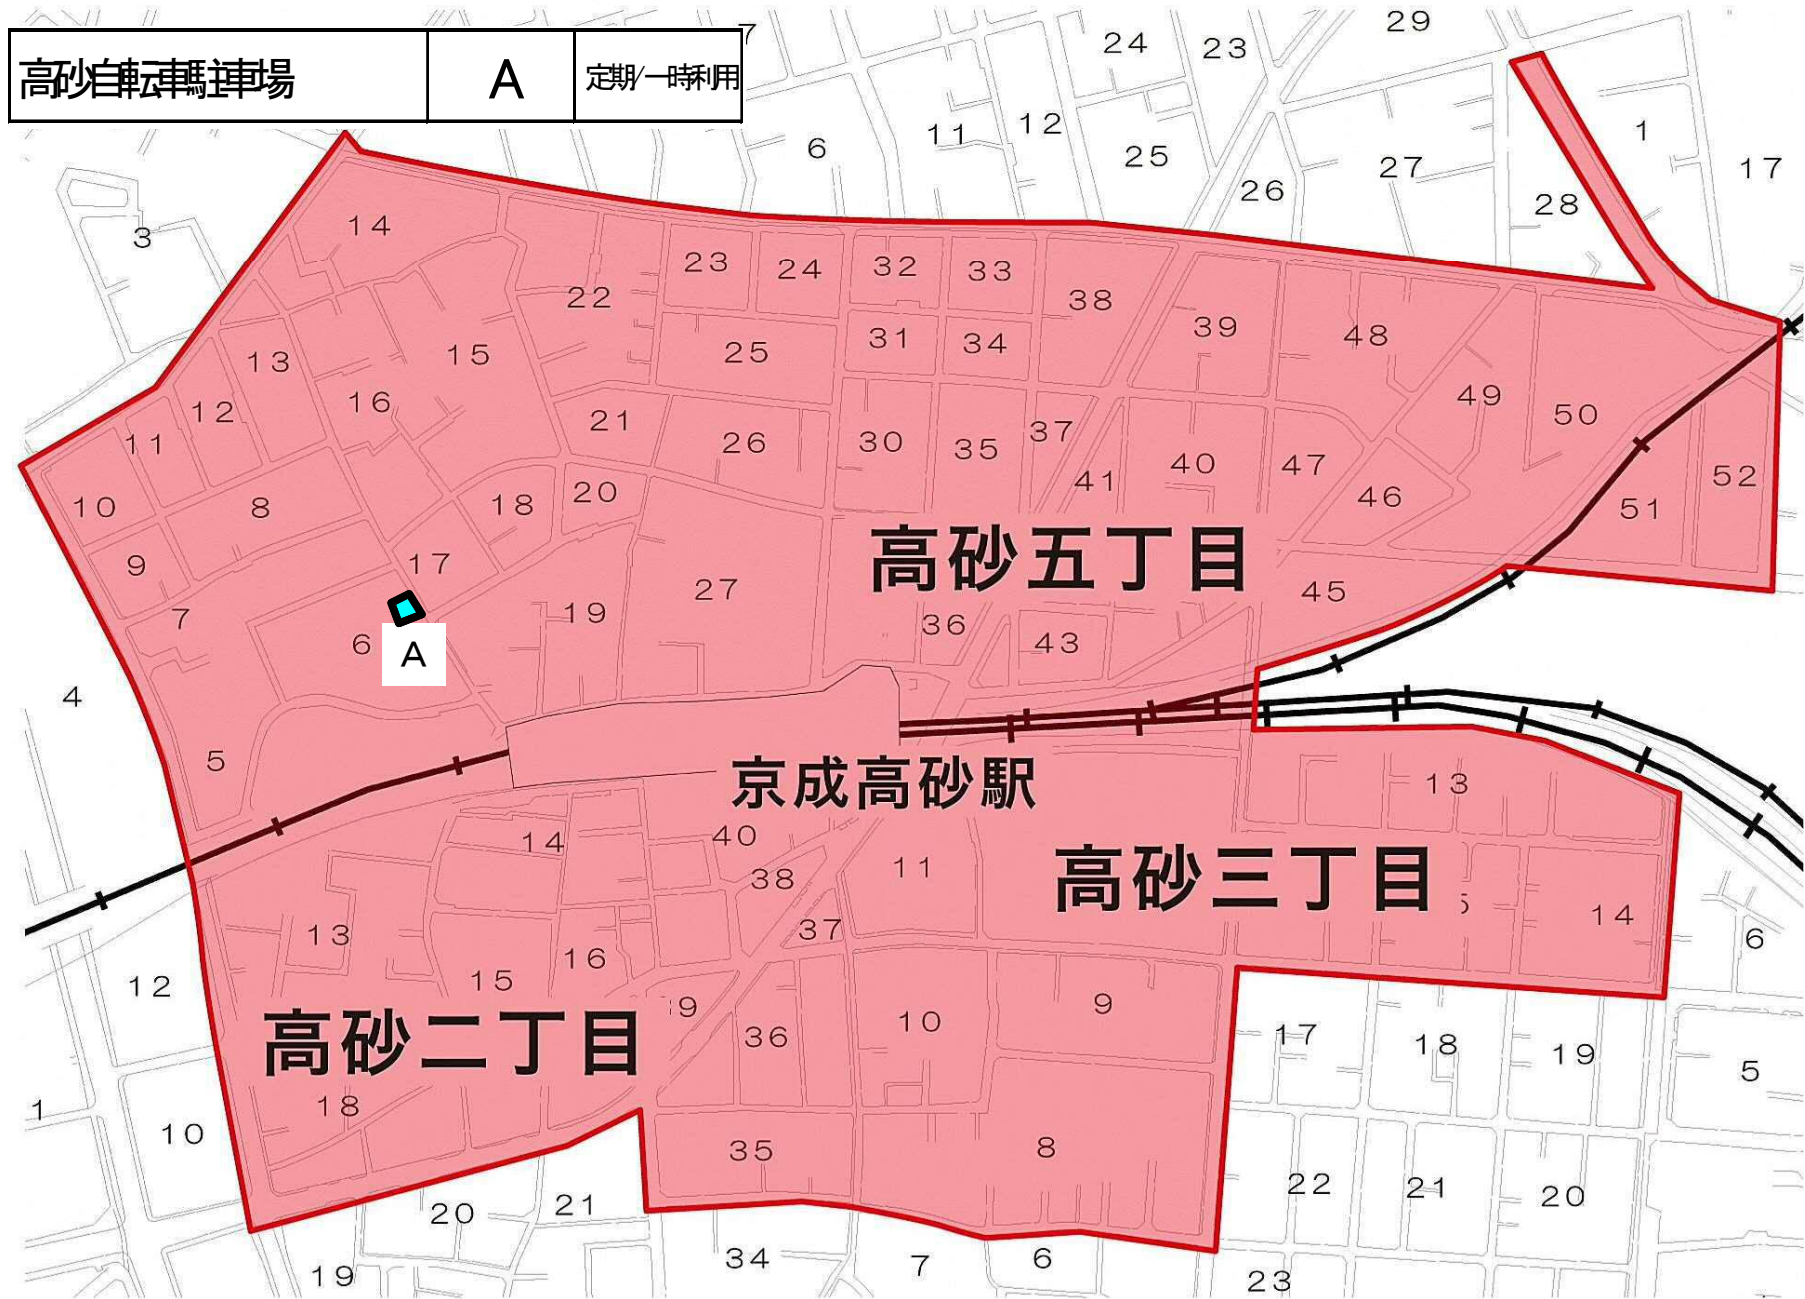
| 高砂自転車駐車場 | A | 定期/一時利用 |
|---|---|---|

7 24 23 29
6 11 12 25 26 27 28 1 17
3 14
23 24 32 33 38 39 48
22
13 15 25 31 34
12 16 49 50
11 21 26 30 35 37 40 47
10 8 18 20 41 46 52 51
9 17
高砂五丁目
27
7 19 45
6 36 43
A
4
5
京成高砂駅
13
14 40
38 11
高砂三丁目
13 37 14 6
12 16
15
9 9
高砂二丁目
36 10
17 18 19 5
1 18
10 35 8
22 21 20
20 21
19 34 7 6 23